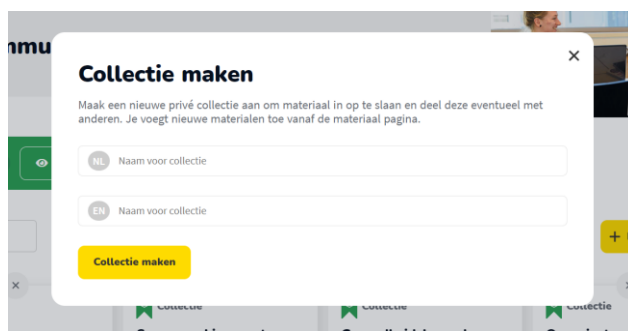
nmu

Collectie maken

Maak een nieuwe privé collectie aan om materiaal in op te slaan en deel deze eventueel met anderen. Je voegt nieuwe materialen toe vanaf de materiaal pagina.

NL Naam voor collectie

EN Naam voor collectie

Collectie maken

×

Collectie

Collectie

Collectie